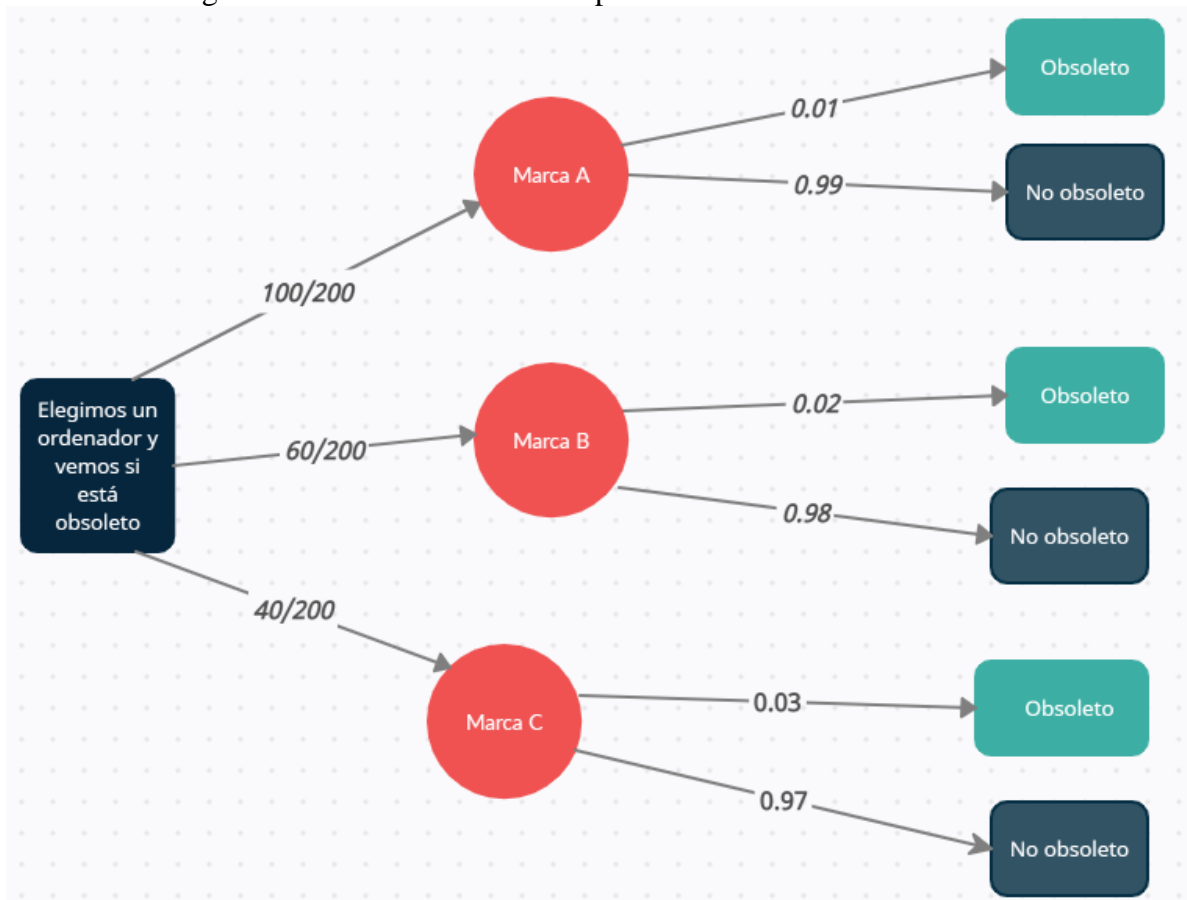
Elegimos un ordenador y vemos si está obsoleto

100/200

60/200

40/200

Marca A

0.01

Obsoleto

0.99

No obsoleto

Marca B

0.02

Obsoleto

0.98

No obsoleto

Marca C

0.03

Obsoleto

0.97

No obsoleto